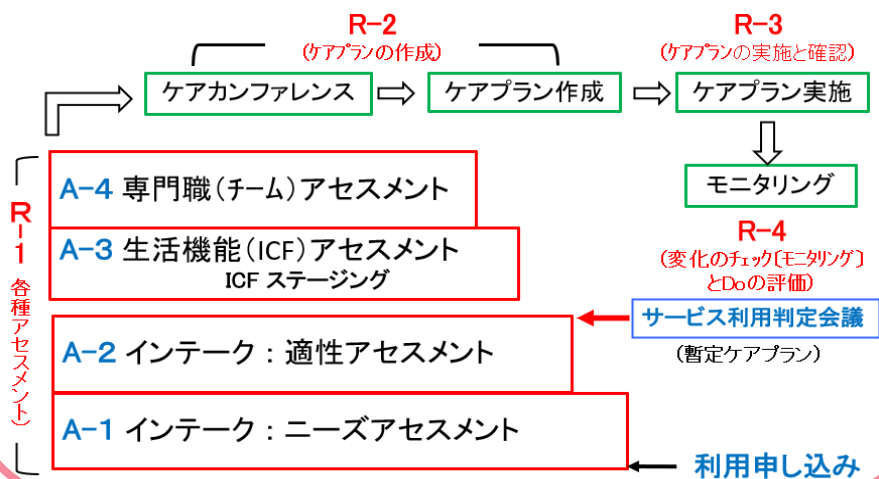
R−2
(ケアプランの作成)

R−3
(ケアプランの実施と確認)

ケアカンファレンス

ケアプラン作成

ケアプラン実施

モニタリング

R−4
(変化のチェック〔モニタリング〕とDoの評価)

R−1
(各種アセスメント)

A−4 専門職(チーム)アセスメント

A−3 生活機能(ICF)アセスメント
ICF ステージング

サービス利用判定会議
(暫定ケアプラン)

A−2 インテーク:適性アセスメント

A−1 インテーク:ニーズアセスメント

利用申し込み